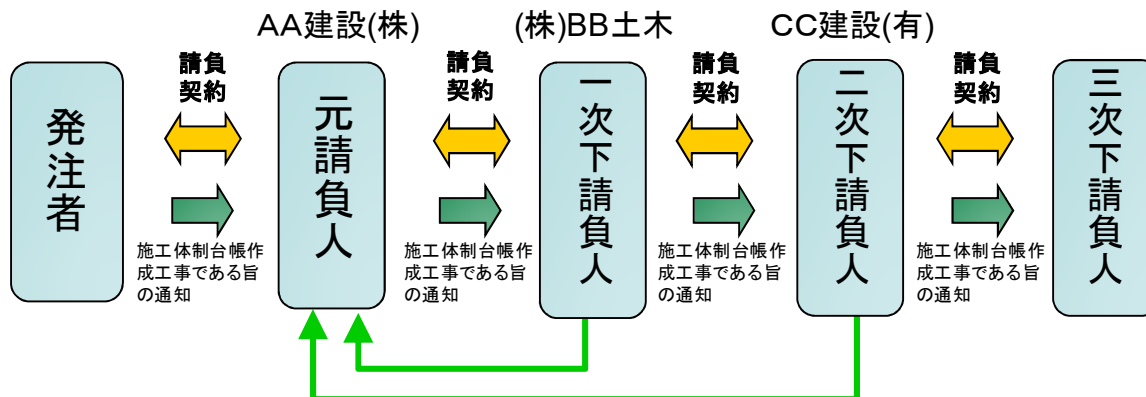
AA建設(株)　(株)BB土木　CC建設(有)

発注者

請負契約

施工体制台帳作成工事である旨の通知

元請負人

請負契約

施工体制台帳作成工事である旨の通知

一次下請負人

請負契約

施工体制台帳作成工事である旨の通知

二次下請負人

請負契約

施工体制台帳作成工事である旨の通知

三次下請負人